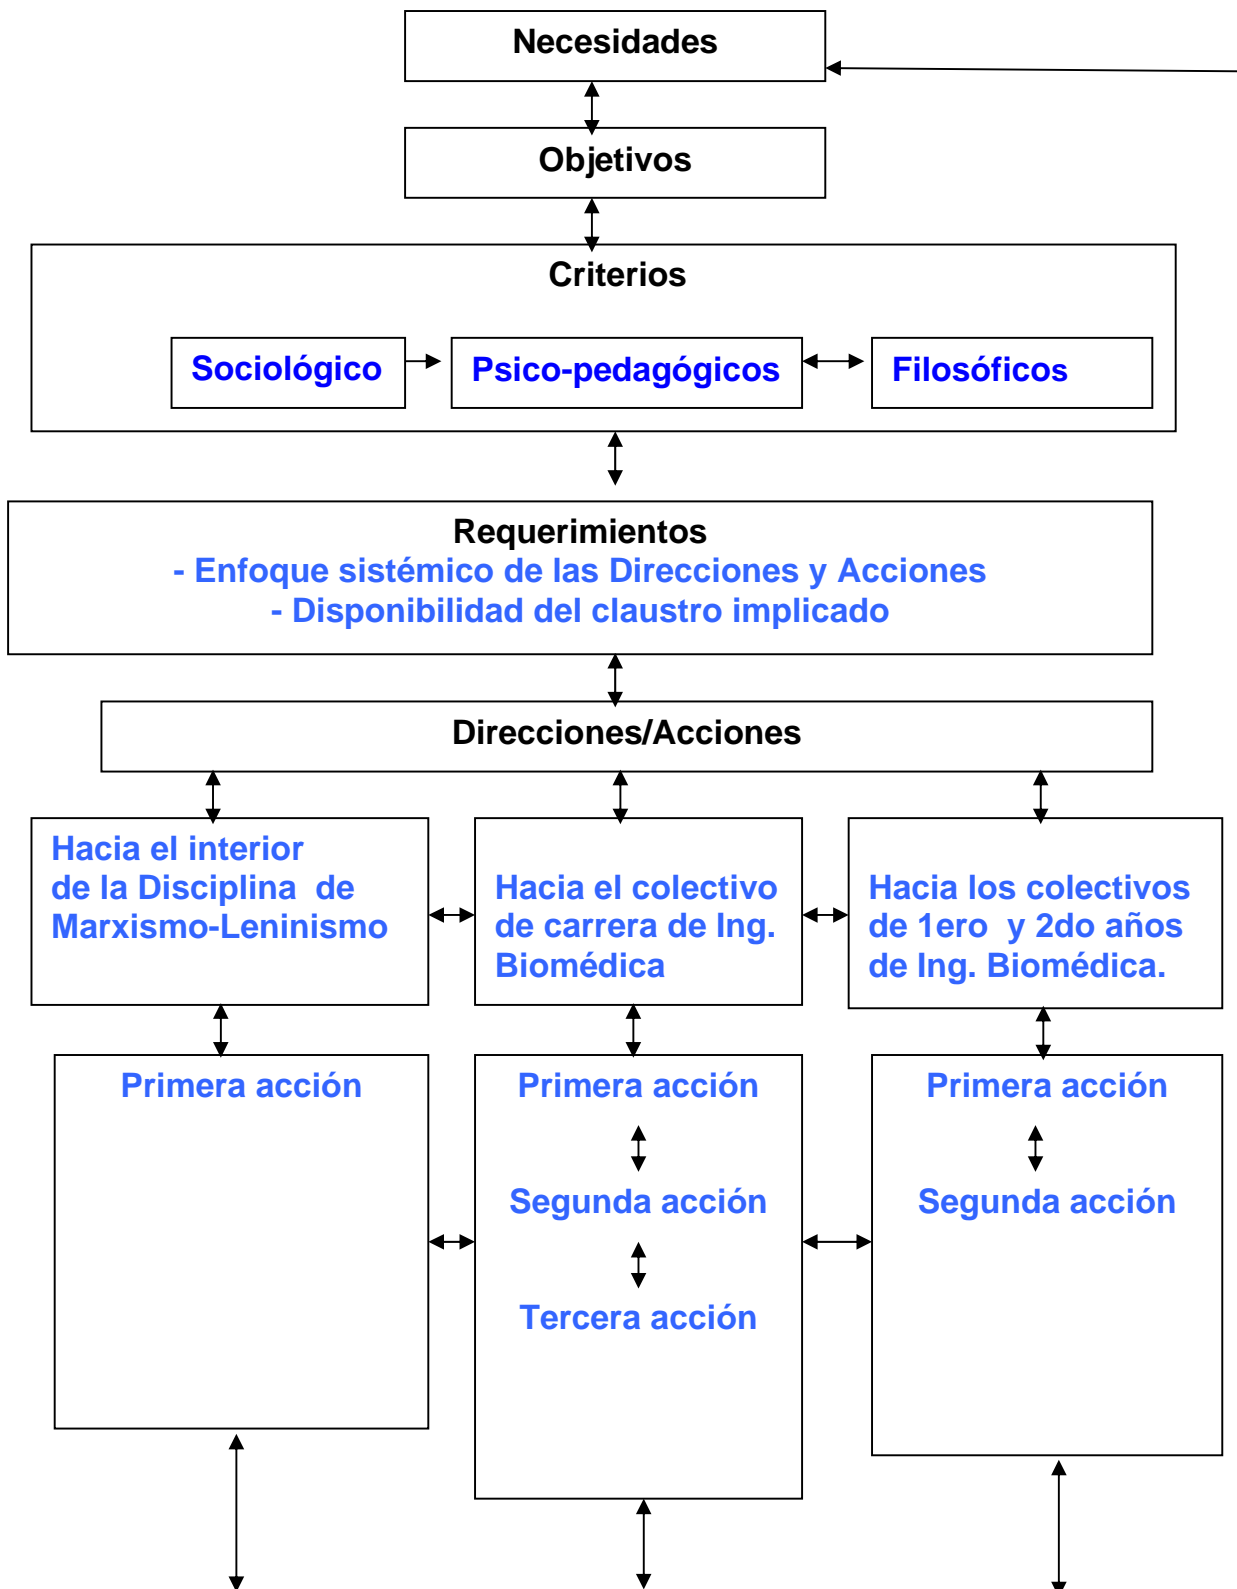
Necesidades

Objetivos

Criterios

Sociológico

Psico-pedagógicos

Filosóficos

Requerimientos
- Enfoque sistémico de las Direcciones y Acciones
- Disponibilidad del claustro implicado

Direcciones/Acciones

Hacia el interior de la Disciplina de Marxismo-Leninismo

Hacia el colectivo de carrera de Ing. Biomédica

Hacia los colectivos de 1ero y 2do años de Ing. Biomédica.

Primera acción

Primera acción

Segunda acción

Tercera acción

Primera acción

Segunda acción